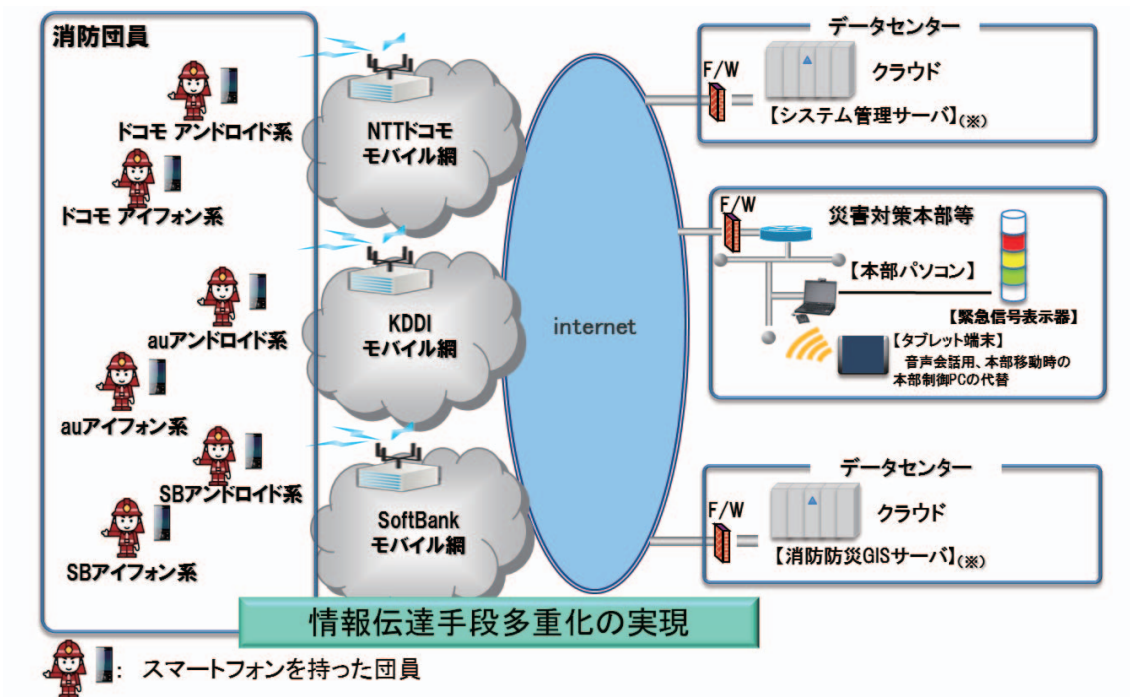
消防団員

ドコモ アンドロイド系

ドコモ アイフォン系

auアンドロイド系

auアイフォン系

SBアンドロイド系

SBアイフォン系

NTTドコモ モバイル網

KDDI モバイル網

SoftBank モバイル網

internet

データセンター

F/W

クラウド

【システム管理サーバ】(※)

F/W

災害対策本部等

【本部パソコン】

【緊急信号表示器】

【タブレット端末】
音声会話用、本部移動時の本部制御PCの代替

データセンター

F/W

クラウド

【消防防災GISサーバ】(※)

情報伝達手段多重化の実現

: スマートフォンを持った団員